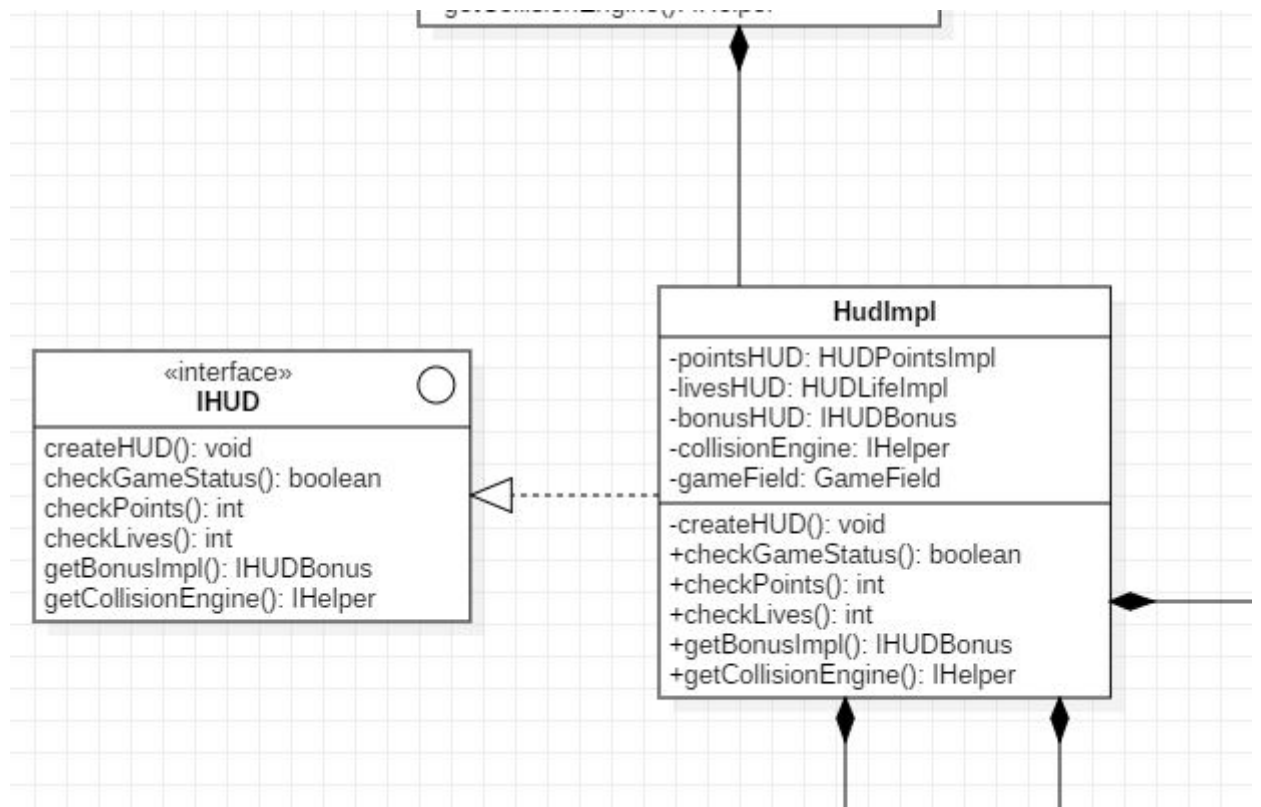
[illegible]

«interface»
IHUD

createHUD(): void
checkGameStatus(): boolean
checkPoints(): int
checkLives(): int
getBonusImpl(): IHUDBonus
getCollisionEngine(): IHelper

HudImpl

-pointsHUD: HUDPointsImpl
-livesHUD: HUDLifeImpl
-bonusHUD: IHUDBonus
-collisionEngine: IHelper
-gameField: GameField

-createHUD(): void
+checkGameStatus(): boolean
+checkPoints(): int
+checkLives(): int
+getBonusImpl(): IHUDBonus
+getCollisionEngine(): IHelper